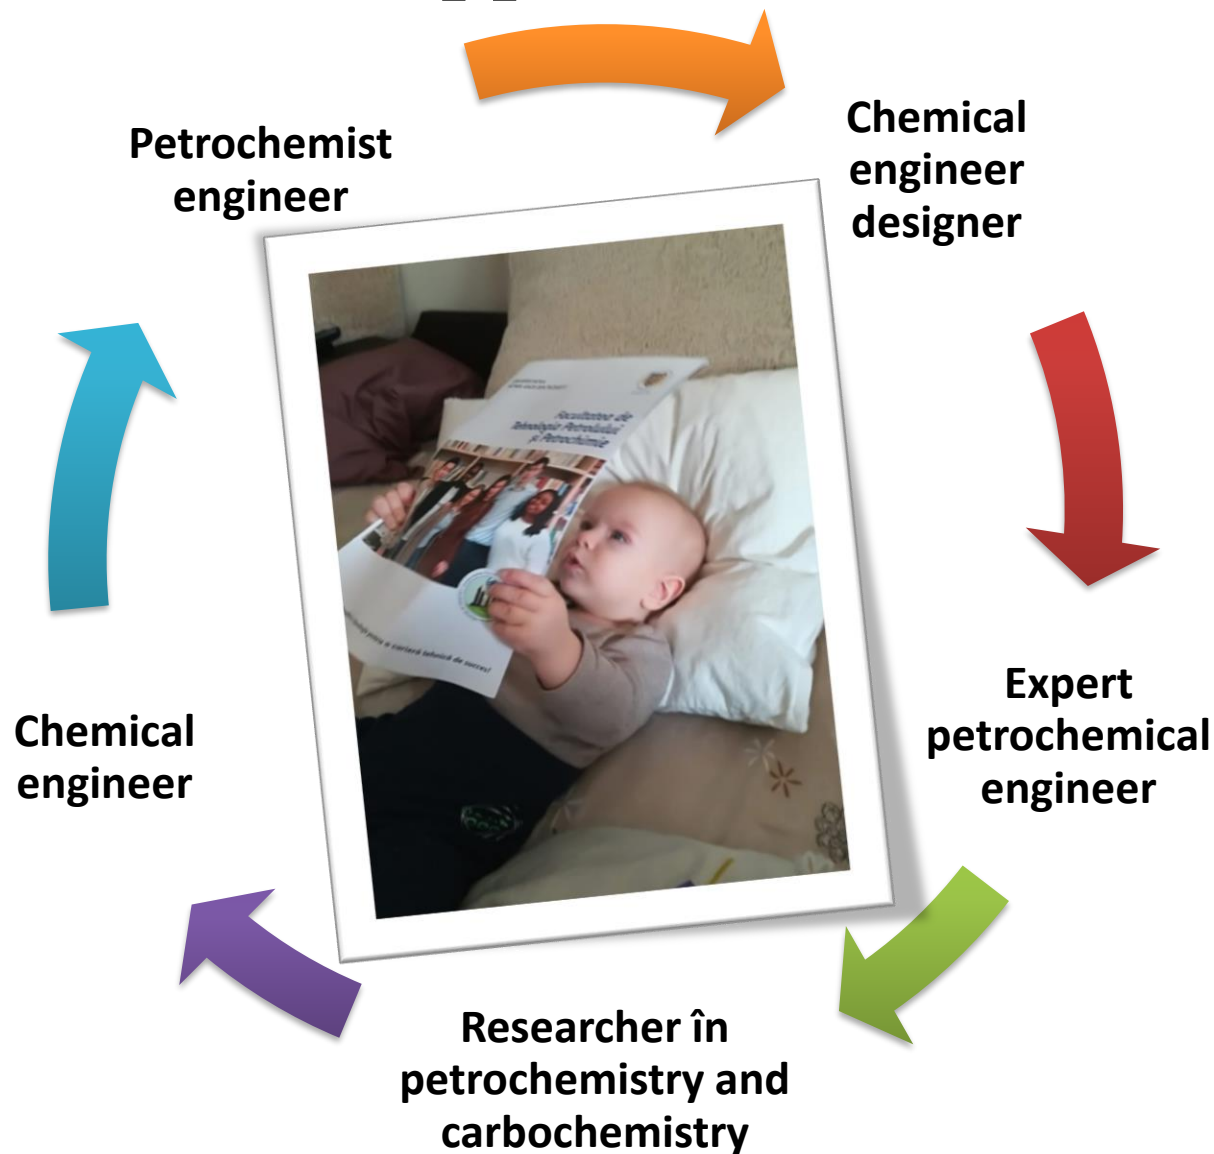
Petrochemist engineer

Chemical engineer designer

Expert petrochemical engineer

Researcher în petrochemistry and carbochemistry

Chemical engineer

Facultatea de Tehnologia Petrolului și Petrochimie

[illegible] spre o carieră tehnică de succes!